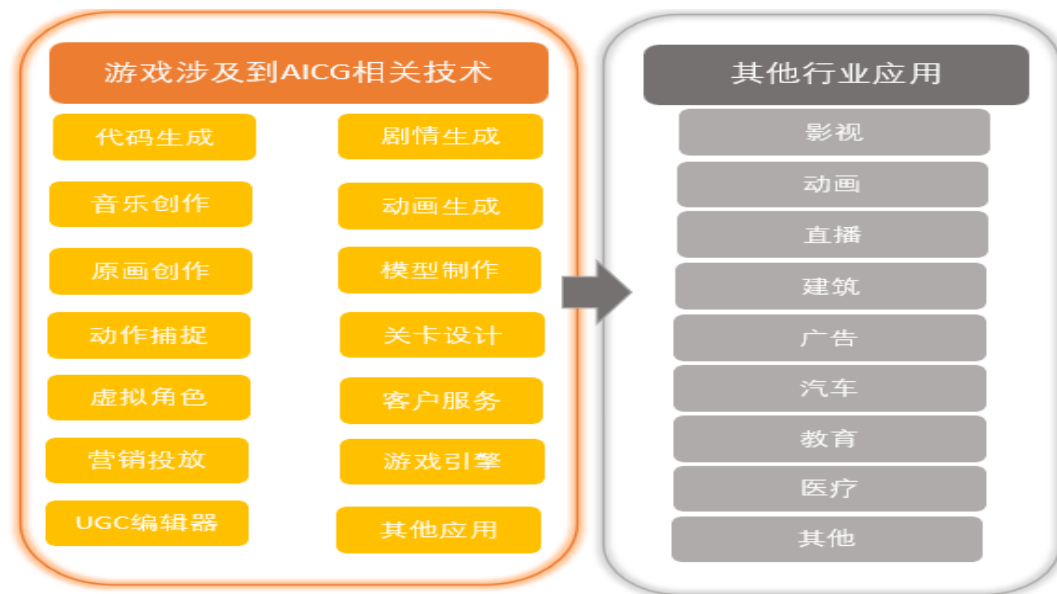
游戏涉及到AICG相关技术

代码生成
剧情生成
音乐创作
动画生成
原画创作
模型制作
动作捕捉
关卡设计
虚拟角色
客户服务
营销投放
游戏引擎
UGC编辑器
其他应用

其他行业应用

影视
动画
直播
建筑
广告
汽车
教育
医疗
其他